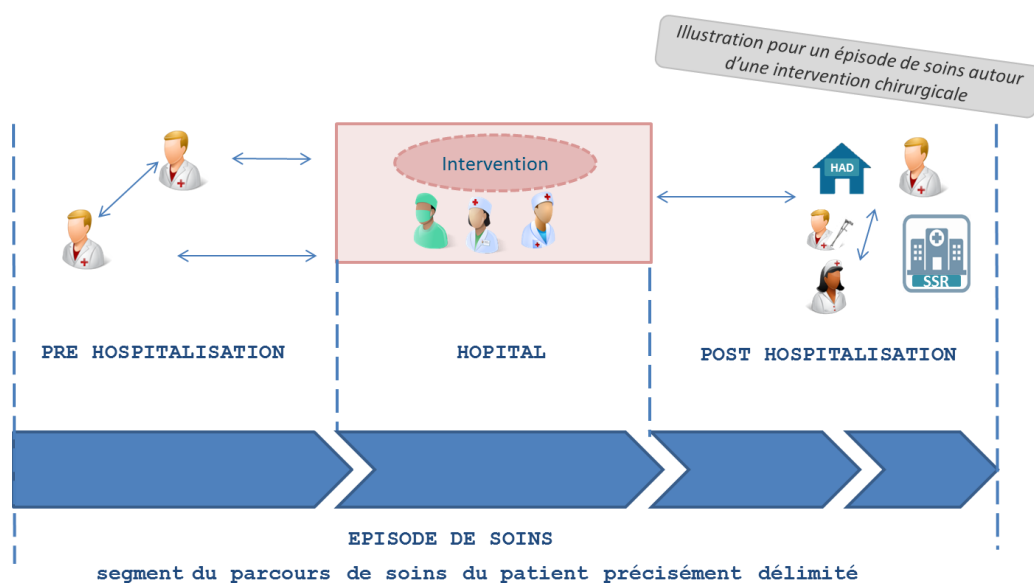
Illustration pour un épisode de soins autour d'une intervention chirurgicale

Intervention

HAD

SSR

PRE HOSPITALISATION

HOPITAL

POST HOSPITALISATION

EPISODE DE SOINS

segment du parcours de soins du patient précisément délimité